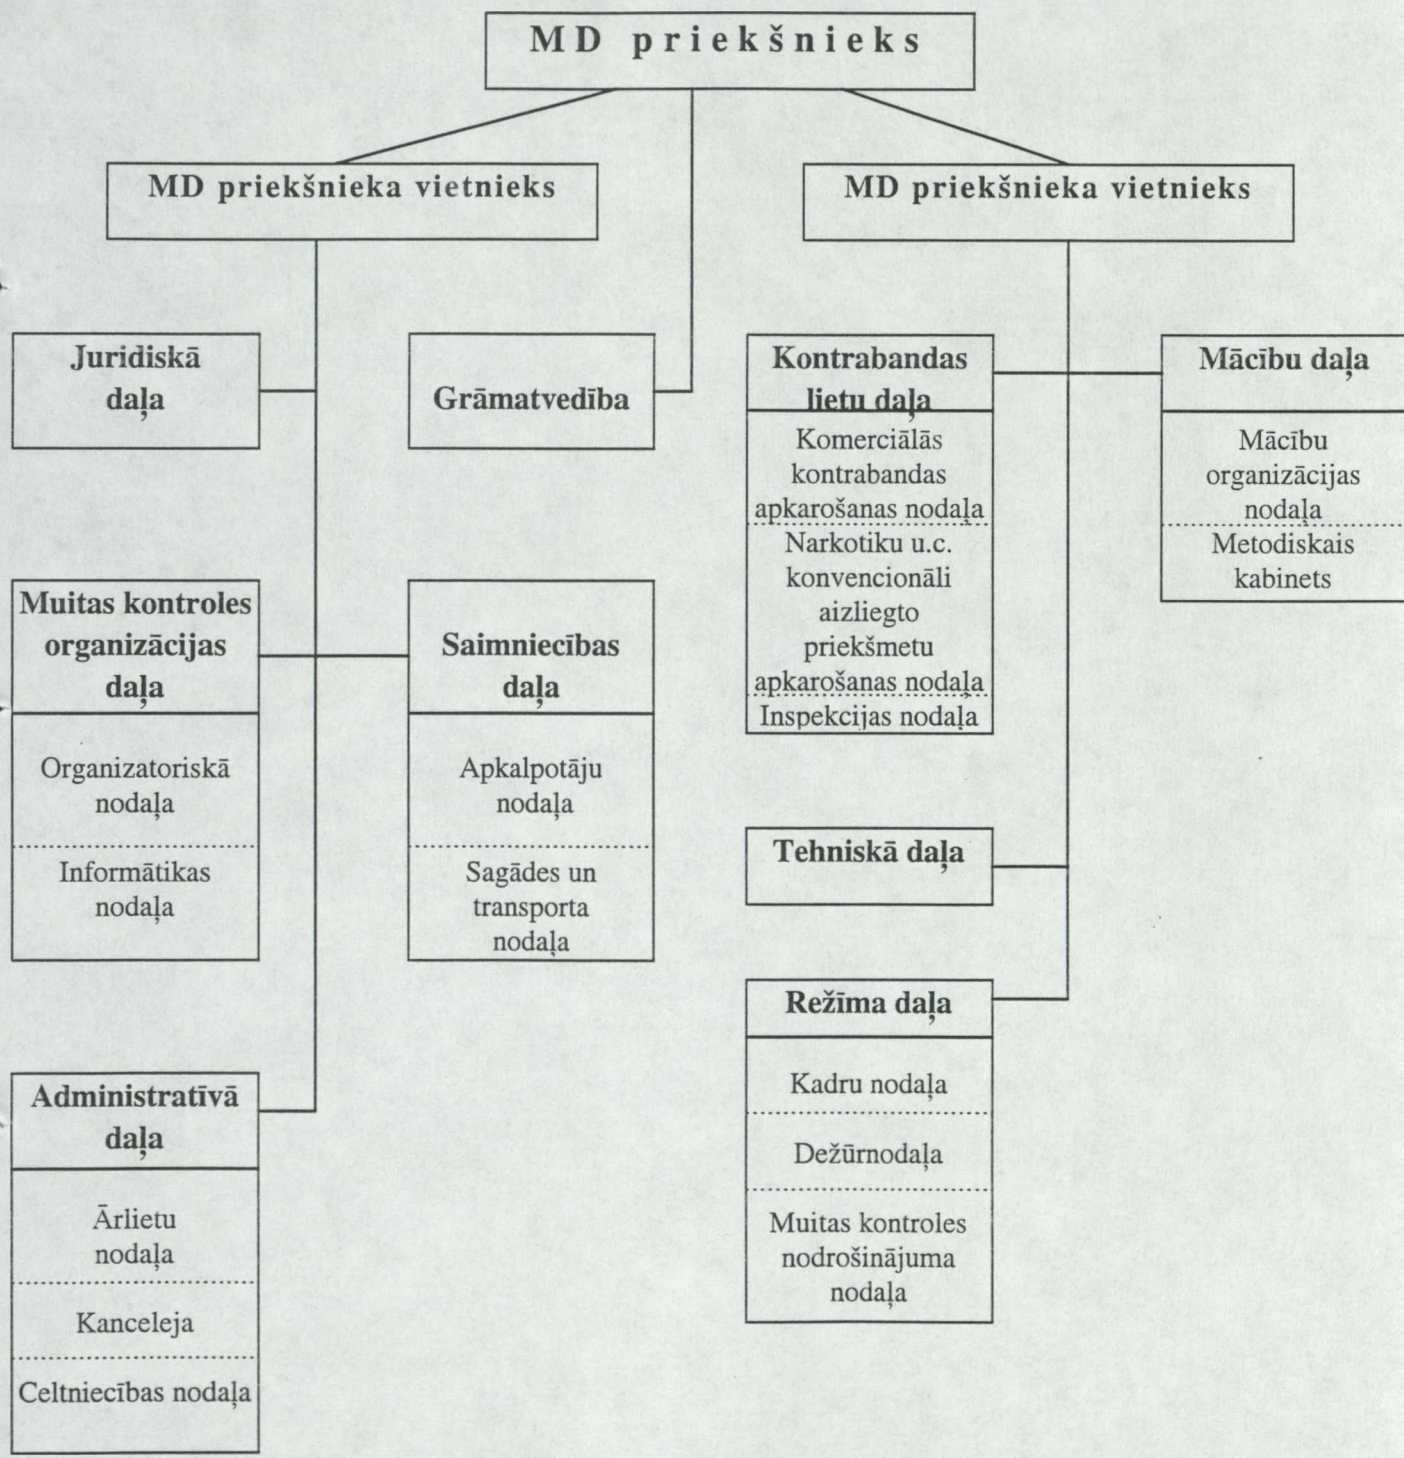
MD priekšnieks

MD priekšnieka vietnieks

MD priekšnieka vietnieks

Juridiskā daļa

Grāmatvedība

Kontrabandas lietu daļa

Komerciālās kontrabandas apkarošanas nodaļa

Narkotiku u.c. konvencionāli aizliegto priekšmetu apkarošanas nodaļa

Inspekcijas nodaļa

Mācību daļa

Mācību organizācijas nodaļa

Metodiskais kabinets

Muitas kontroles organizācijas daļa

Organizatoriskā nodaļa

Informātikas nodaļa

Saimniecības daļa

Apkalpotāju nodaļa

Sagādes un transporta nodaļa

Tehniskā daļa

Režīma daļa

Kadru nodaļa

Dežūrnodaļa

Muitas kontroles nodrošinājuma nodaļa

Administratīvā daļa

Ārlietu nodaļa

Kanceleja

Celtniecības nodaļa